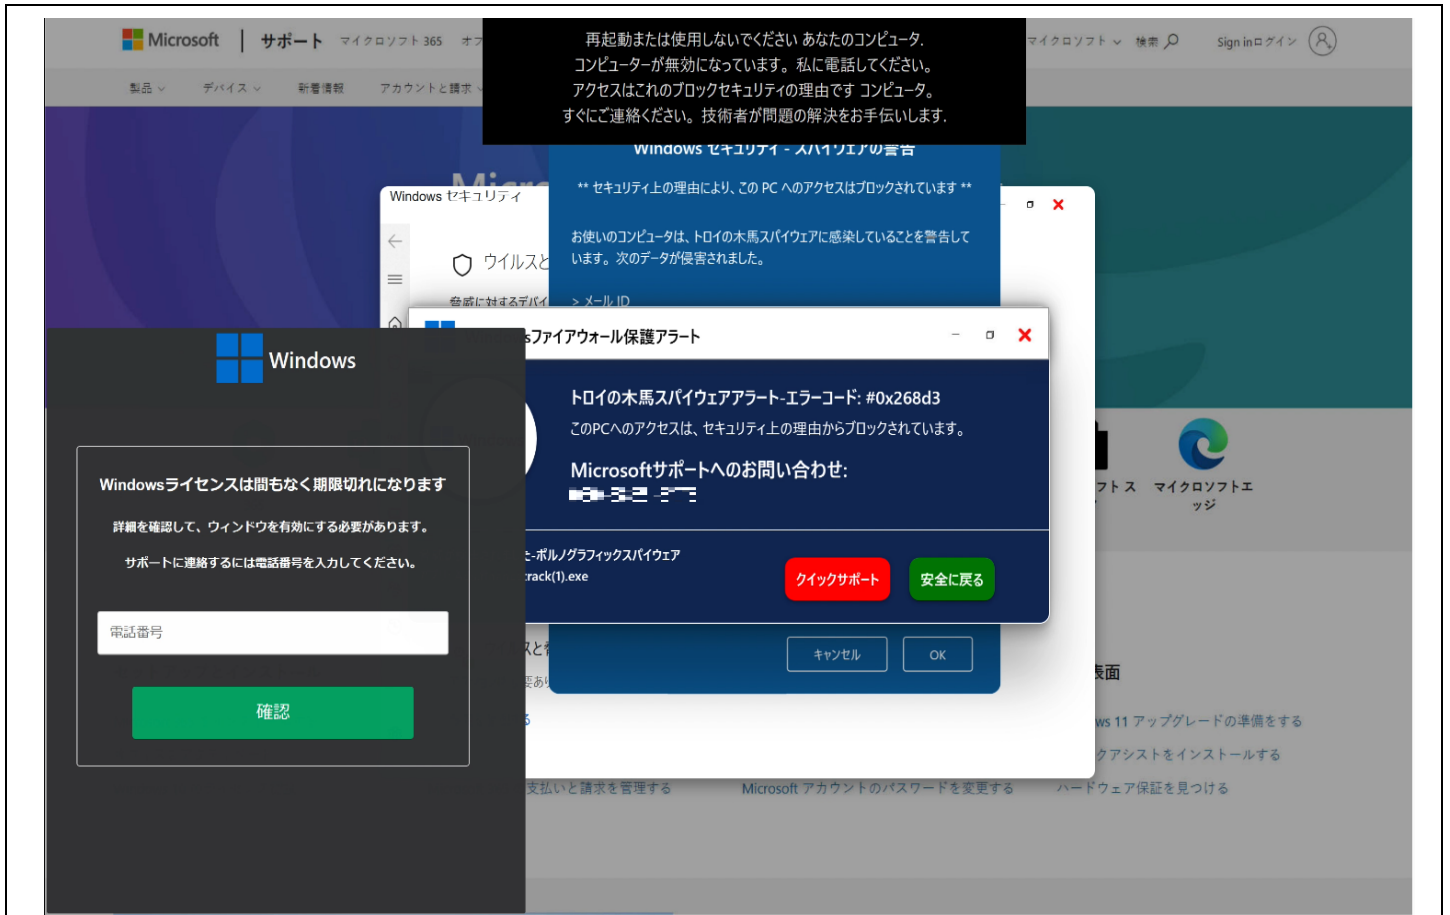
Microsoft | サポート マイクロソフト 365 オフ

マイクロソフト 検索 Sign inログイン

製品 デバイス 新着情報 アカウントと請求

再起動または使用しないでください あなたのコンピュータ.
コンピューターが無効になっています。私に電話してください。
アクセスはこれのブロックセキュリティの理由です コンピュータ。
すぐにご連絡ください。技術者が問題の解決をお手伝いします.

Windows セキュリティ - スパイウェアの警告

** セキュリティ上の理由により、この PC へのアクセスはブロックされています **

お使いのコンピュータは、トロイの木馬スパイウェアに感染していることを警告しています。次のデータが侵害されました。

> メール ID

Windows セキュリティ

ウイルスと

脅威に対するデバイ

sファイアウォール保護アラート

トロイの木馬スパイウェアアラート-エラーコード: #0x268d3

このPCへのアクセスは、セキュリティ上の理由からブロックされています。

Microsoftサポートへのお問い合わせ:

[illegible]

-ポルノグラフィックスパイウェア
rack(1).exe

クイックサポート 安全に戻る

キャンセル OK

Windows

Windowsライセンスは間もなく期限切れになります

詳細を確認して、ウィンドウを有効にする必要があります。

サポートに連絡するには電話番号を入力してください。

電話番号

確認

フトス マイクロソフトエッジ

表面

ws 11 アップグレードの準備をする

クアシストをインストールする

支払いと請求を管理する Microsoft アカウントのパスワードを変更する ハードウェア保証を見つける